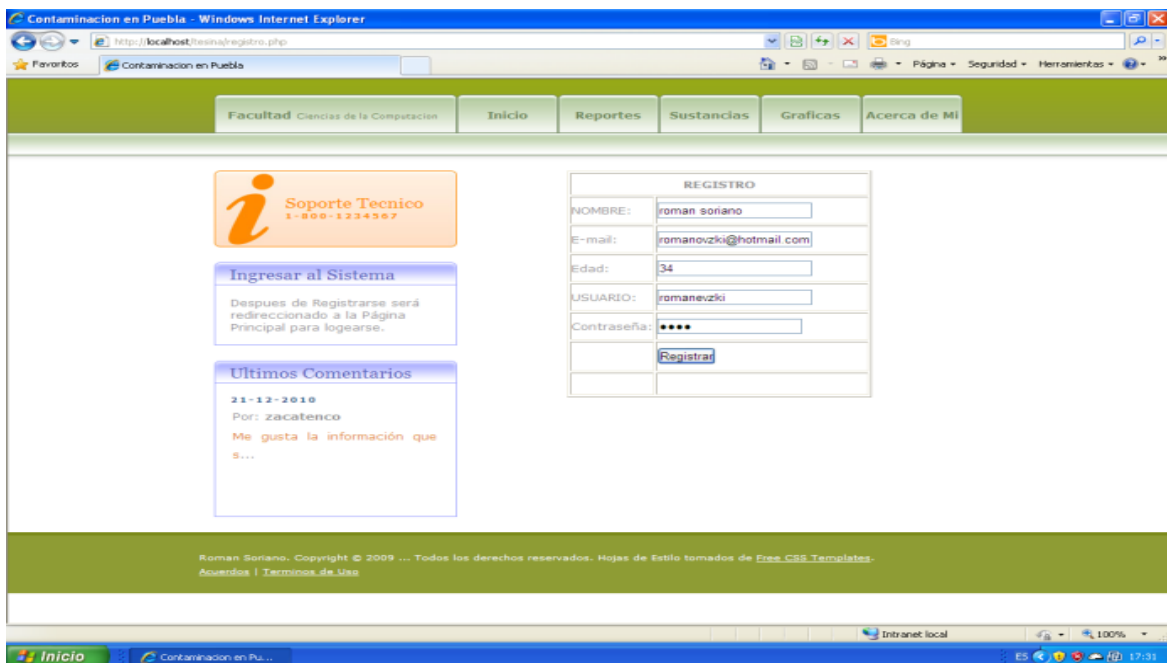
Contaminacion en Puebla - Windows Internet Explorer

http://localhost/tesina/registro.php

Bing

Favoritos | Contaminacion en Puebla

Página ▾ Seguridad ▾ Herramientas ▾

Facultad Ciencias de la Computacion | Inicio | Reportes | Sustancias | Graficas | Acerca de Mi

Soporte Tecnico
1-800-1234567

Ingresar al Sistema

Despues de Registrarse será redireccionado a la Página Principal para logearse.

Ultimos Comentarios

21-12-2010
Por: zacatenco
Me gusta la información que s...

| REGISTRO | |
|---|---|
| NOMBRE: | roman soriano |
| E-mail: | romanovzki@hotmail.com |
| Edad: | 34 |
| USUARIO: | romanevzki |
| Contraseña: | •••• |
| | Registrar |
| | |

Roman Soriano. Copyright © 2009 ... Todos los derechos reservados. Hojas de Estilo tomados de Free CSS Templates.
Acuerdos | Terminos de Uso

Intranet local | 100%

Inicio | Contaminacion en Pu... | ES 17:31